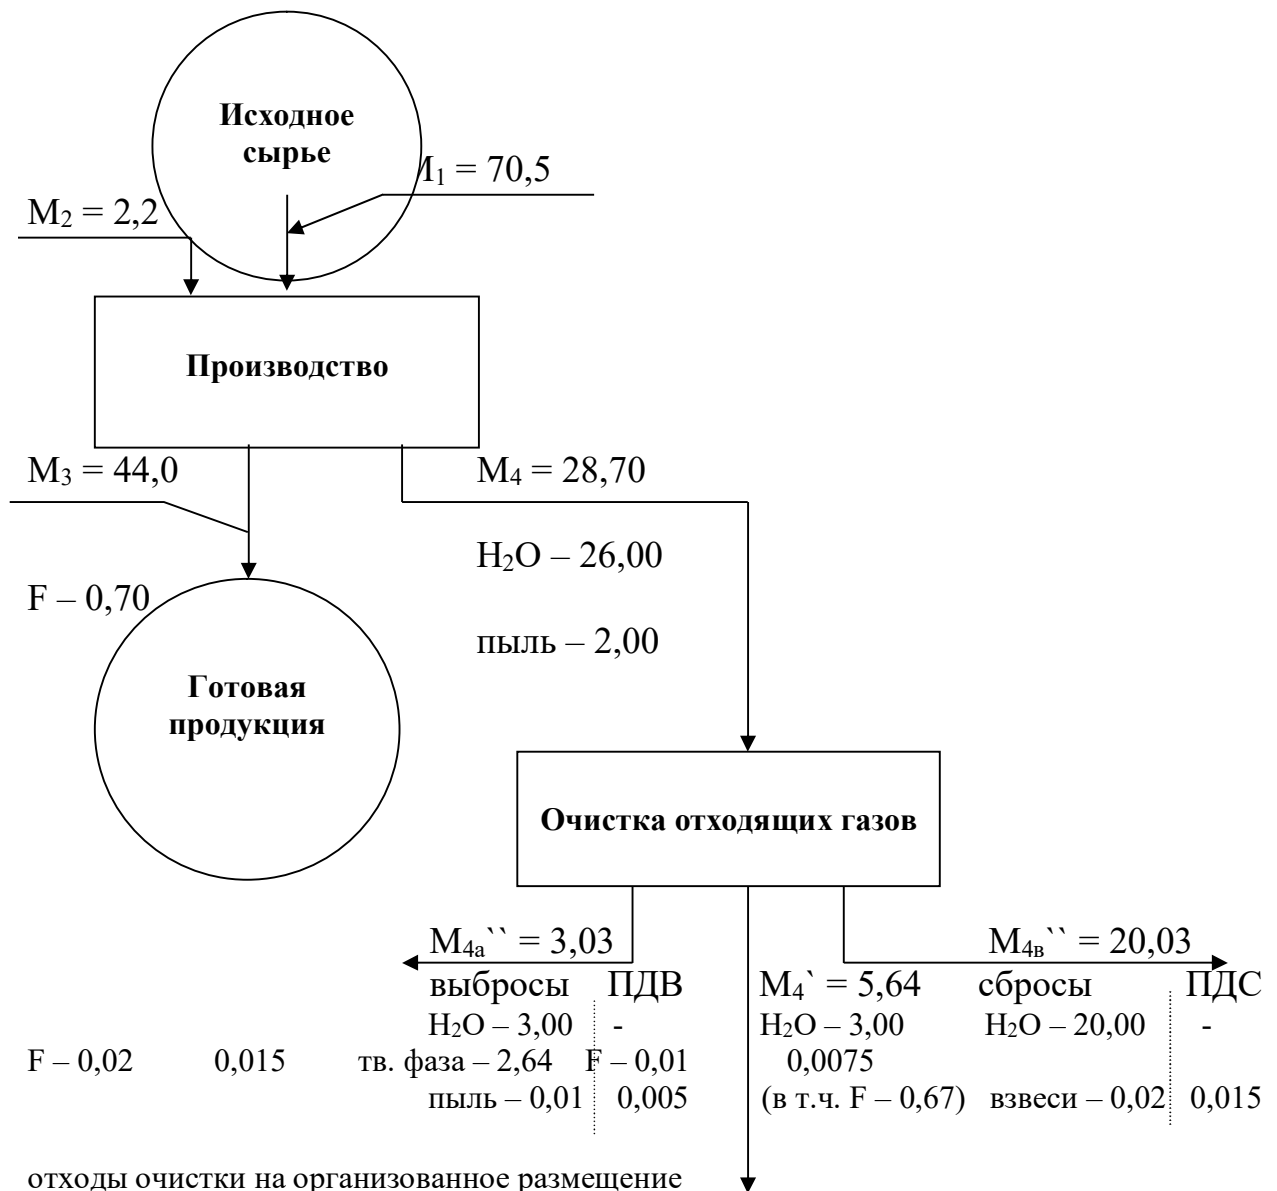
Исходное сырье

$M_1 = 70,5$

$M_2 = 2,2$

Производство

$M_3 = 44,0$

$M_4 = 28,70$

$H_2O – 26,00$

пыль – 2,00

F – 0,70

Готовая продукция

Очистка отходящих газов

$M_{4а}`` = 3,03$

$M_{4в}`` = 20,03$

выбросы ПДВ

$H_2O – 3,00$ -

F – 0,02 0,015

пыль – 0,01 0,005

$M_4` = 5,64$

$H_2O – 3,00$

тв. фаза – 2,64

(в т.ч. F – 0,67)

сбросы ПДС

$H_2O – 20,00$ -

F – 0,01 0,0075

взвеси – 0,02 0,015

отходы очистки на организованное размещение